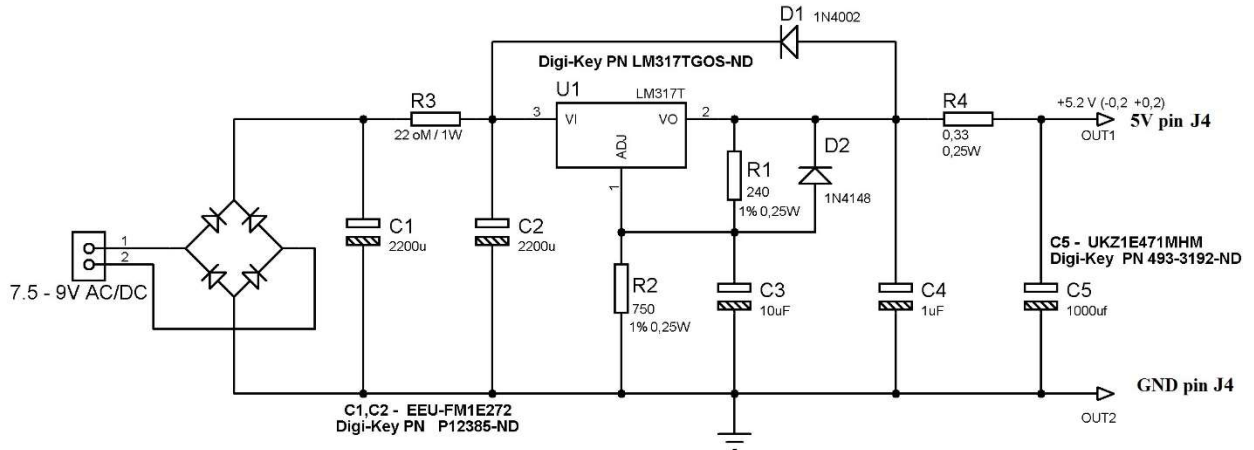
D1 1N4002

Digi-Key PN LM317TGOS-ND

R3
22 oM / 1W

U1 LM317T
3 VI
VO 2
ADJ
1

R1
240
1% 0,25W

D2
1N4148

R4
0,33
0,25W

+5.2 V (-0,2 +0,2)
OUT1
5V pin J4

1
2
7.5 - 9V AC/DC

C1
2200u

C2
2200u

R2
750
1% 0,25W

C3
10uF

C4
1uF

C5 - UKZ1E471MHM
Digi-Key PN 493-3192-ND

C5
1000uf

GND pin J4
OUT2

C1,C2 - EEU-FM1E272
Digi-Key PN P12385-ND